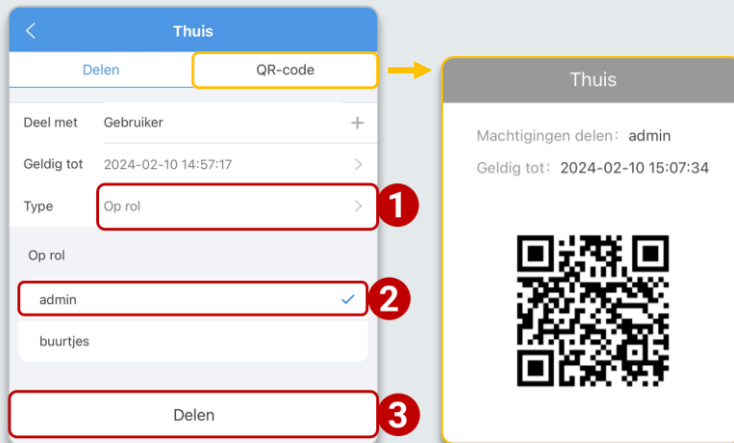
<
Thuis

Delen
QR-code

Deel met Gebruiker +
Geldig tot 2024-02-10 14:57:17 >
Type Op rol >

1

Op rol

admin ✓

2

buurtjes

Delen

3

Thuis

Machtigingen delen: admin
Geldig tot: 2024-02-10 15:07:34